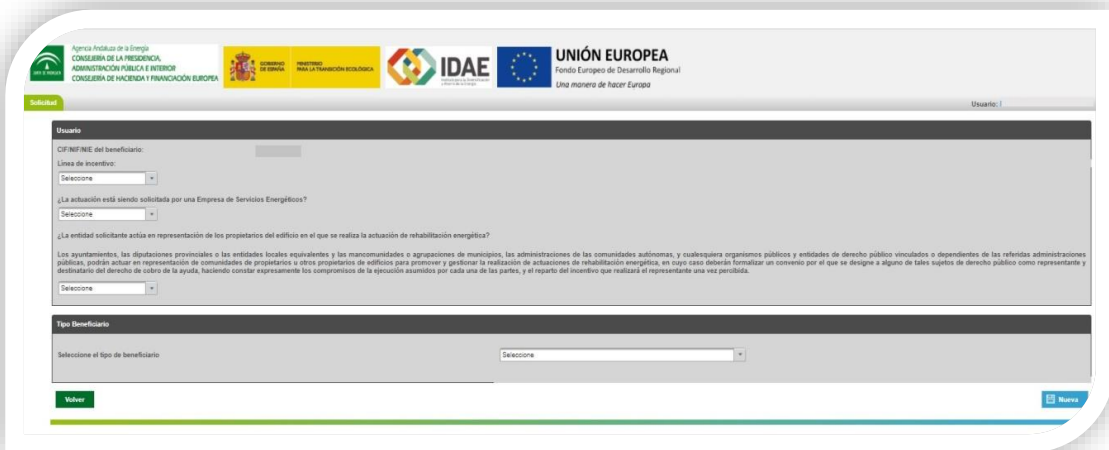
Agencia Andaluza de la Energía
CONSEJERÍA DE LA PRESIDENCIA, ADMINISTRACIÓN PÚBLICA E INTERIOR
CONSEJERÍA DE HACIENDA Y FINANCIACIÓN EUROPEA

GOBIERNO DE ESPAÑA
MINISTERIO PARA LA TRANSICIÓN ECOLÓGICA

IDAE

UNIÓN EUROPEA
Fondo Europeo de Desarrollo Regional
Una manera de hacer Europa

Solicitud

Usuario:

Usuario

CIF/NIF/NIE del beneficiario:

Línea de incentivo:

Seleccione

¿La actuación está siendo solicitada por una Empresa de Servicios Energéticos?

Seleccione

¿La entidad solicitante actúa en representación de los propietarios del edificio en el que se realiza la actuación de rehabilitación energética?

Los ayuntamientos, las diputaciones provinciales o las entidades locales equivalentes y las mancomunidades o agrupaciones de municipios, las administraciones de las comunidades autónomas, y cualesquiera organismos públicos y entidades de derecho público vinculados o dependientes de las referidas administraciones públicas, podrán actuar en representación de comunidades de propietarios u otros propietarios de edificios para promover y gestionar la realización de actuaciones de rehabilitación energética, en cuyo caso deberán formalizar un convenio por el que se designe a alguno de tales sujetos de derecho público como representante y destinatario del derecho de cobro de la ayuda, haciendo constar expresamente los compromisos de la ejecución asumidos por cada una de las partes, y el reparto del incentivo que realizará el representante una vez percibida.

Seleccione

Tipo Beneficiario

Seleccione el tipo de beneficiario

Seleccione

Volver

Nueva